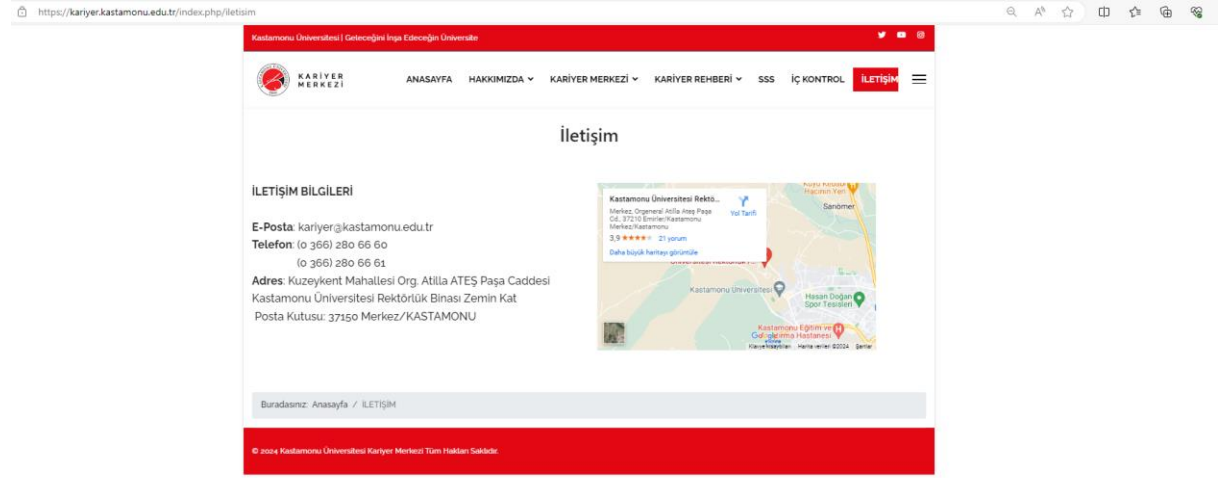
https://kariyer.kastamonu.edu.tr/index.php/iletisim

Kastamonu Üniversitesi | Geleceğini İnşa Edeceğin Üniversite

KARİYER MERKEZİ

ANASAYFA HAKKIMIZDA KARİYER MERKEZİ KARİYER REHBERİ SSS İÇ KONTROL İLETİŞİM

İletişim

İLETİŞİM BİLGİLERİ

E-Posta: kariyer@kastamonu.edu.tr
Telefon: (0 366) 280 66 60
(0 366) 280 66 61
Adres: Kuzeykent Mahallesi Org. Atilla ATEŞ Paşa Caddesi Kastamonu Üniversitesi Rektörlük Binası Zemin Kat
Posta Kutusu: 37150 Merkez/KASTAMONU

Kastamonu Üniversitesi Rektö...
Merkez, Orgeneral Atilla Ateş Paşa Cd., 37210 Emirler/Kastamonu Merkez/Kastamonu
Yol Tarifi
3,9 ★★★★★ 21 yorum
Daha büyük haritayı görüntüle
Sanömer
Kastamonu Üniversitesi
Hasan Doğan Spor Tesisleri
Kastamonu Eğitim ve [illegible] Hastanesi
Klavye kısayolları Harita verileri ©2024 Şartlar

Buradasınız: Anasayfa / İLETİŞİM

© 2024 Kastamonu Üniversitesi Kariyer Merkezi Tüm Hakları Saklıdır.